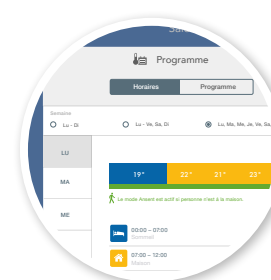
Programme

Horaires
Programme

Semaine

Lu - Di

Lu - Ve, Sa, Di

Lu, Ma, Me, Je, Ve, Sa

LU

MA

ME

19°
22°
21°
23°

Le mode Absent est actif si personne n'est à la maison.

00:00 – 07:00
Sommeil

07:00 – 12:00
Maison